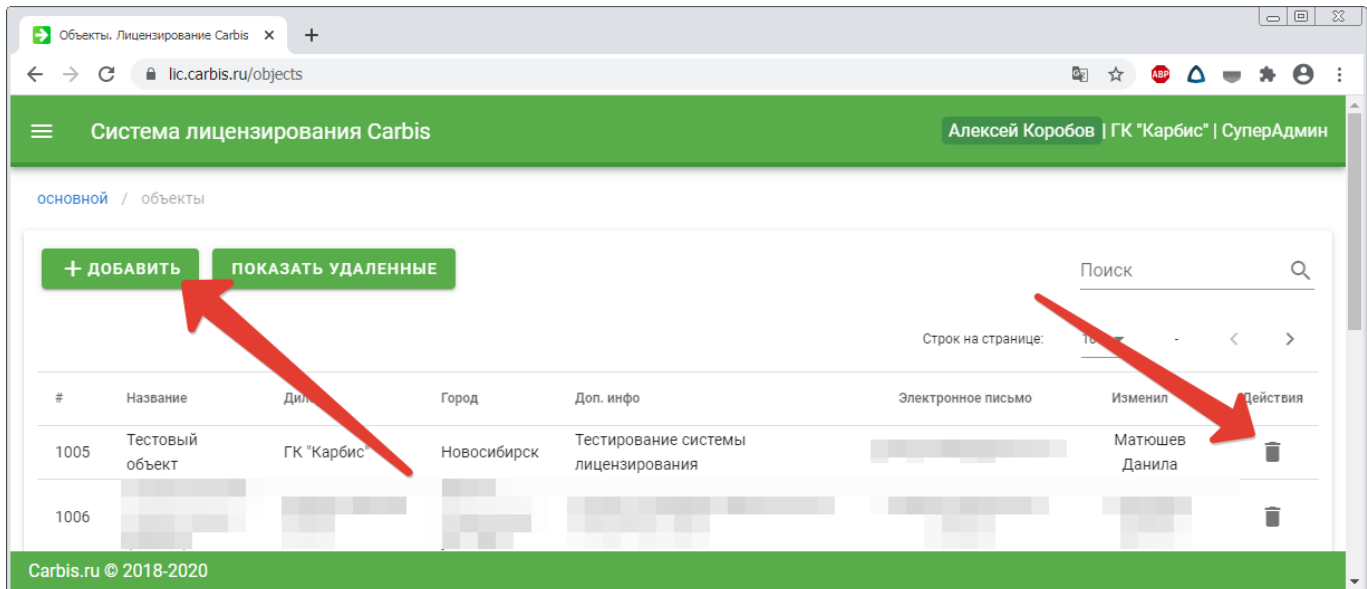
Объекты. Лицензирование Carbis

lic.carbis.ru/objects

Система лицензирования Carbis

Алексей Коробов | ГК "Карбис" | СуперАдмин

основной / объекты

ДОБАВИТЬ

ПОКАЗАТЬ УДАЛЕННЫЕ

Поиск

Строк на странице: 10 -

| # | Название | Ди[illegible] | Город | Доп. инфо | Электронное письмо | Изменил | Действия |
|---|---|---|---|---|---|---|---|
| 1005 | Тестовый объект | ГК "Карбис" | Новосибирск | Тестирование системы лицензирования | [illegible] | Матюшев Данила | |
| 1006 | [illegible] | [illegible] | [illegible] | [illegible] | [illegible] | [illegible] | |

Carbis.ru © 2018-2020